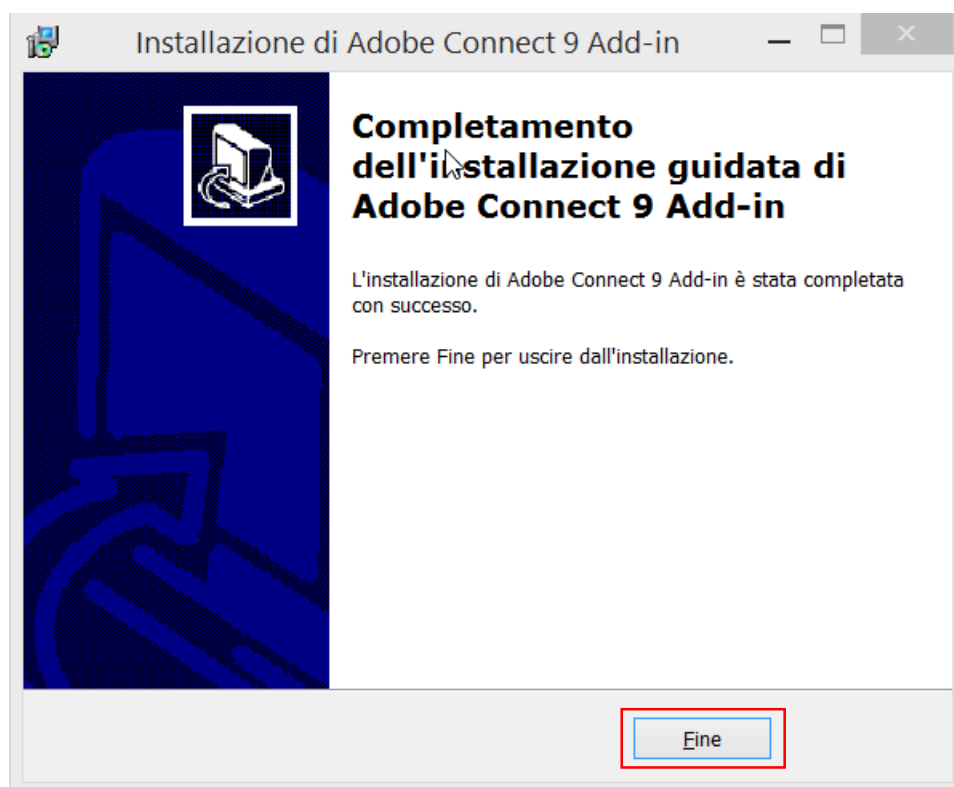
Installazione di Adobe Connect 9 Add-in

Completamento dell'installazione guidata di Adobe Connect 9 Add-in

L'installazione di Adobe Connect 9 Add-in è stata completata con successo.

Premere Fine per uscire dall'installazione.

Fine